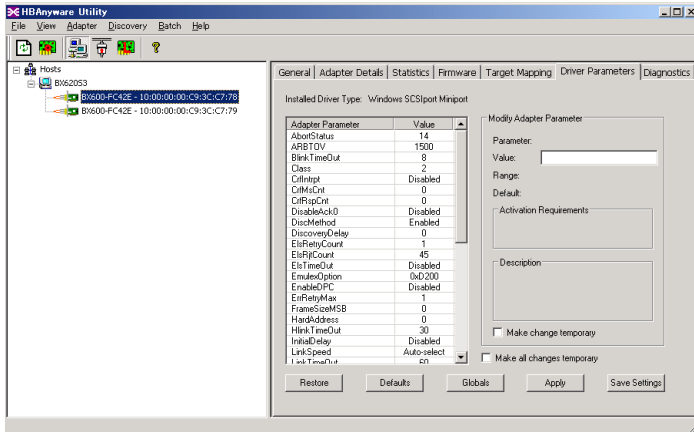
HBAnyware Utility

File View Adapter Discovery Batch Help

Hosts
BX62053
BX600-FC42E - 10:00:00:00:C9:3C:C7:78
BX600-FC42E - 10:00:00:00:C9:3C:C7:79

General | Adapter Details | Statistics | Firmware | Target Mapping | Driver Parameters | Diagnostics

Installed Driver Type: Windows SCSIport Miniport

| Adapter Parameter | Value |
|---|---|
| AbortStatus | 14 |
| ARBTOV | 1500 |
| BlinkTimeOut | 8 |
| Class | 2 |
| CrfIntrpt | Disabled |
| CrfMsCnt | 0 |
| CrfRspCnt | 0 |
| DisableAck0 | Disabled |
| DiscMethod | Enabled |
| DiscoveryDelay | 0 |
| ElsRetryCount | 1 |
| ElsRjtCount | 45 |
| ElsTimeOut | Disabled |
| EmulexOption | 0xD200 |
| EnableDPC | Disabled |
| ErrRetryMax | 1 |
| FrameSizeMSB | 0 |
| HardAddress | 0 |
| HlinkTimeOut | 30 |
| InitialDelay | Disabled |
| LinkSpeed | Auto-select |
| LinkTimeOut | 60 |

Modify Adapter Parameter
Parameter:
Value:
Range:
Default:
Activation Requirements
Description
Make change temporary

Make all changes temporary

Restore
Defaults
Globals
Apply
Save Settings